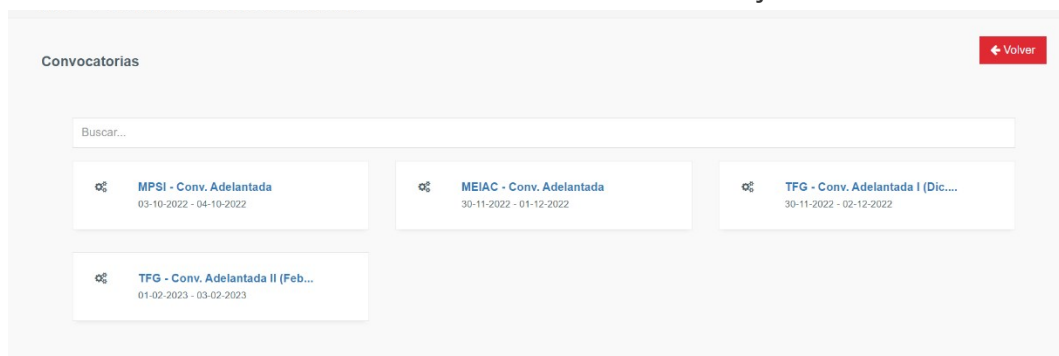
Convocatorias

← Volver

Buscar...

MPSI - Conv. Adelantada
03-10-2022 - 04-10-2022

MEIAC - Conv. Adelantada
30-11-2022 - 01-12-2022

TFG - Conv. Adelantada I (Dic....
30-11-2022 - 02-12-2022

TFG - Conv. Adelantada II (Feb...
01-02-2023 - 03-02-2023